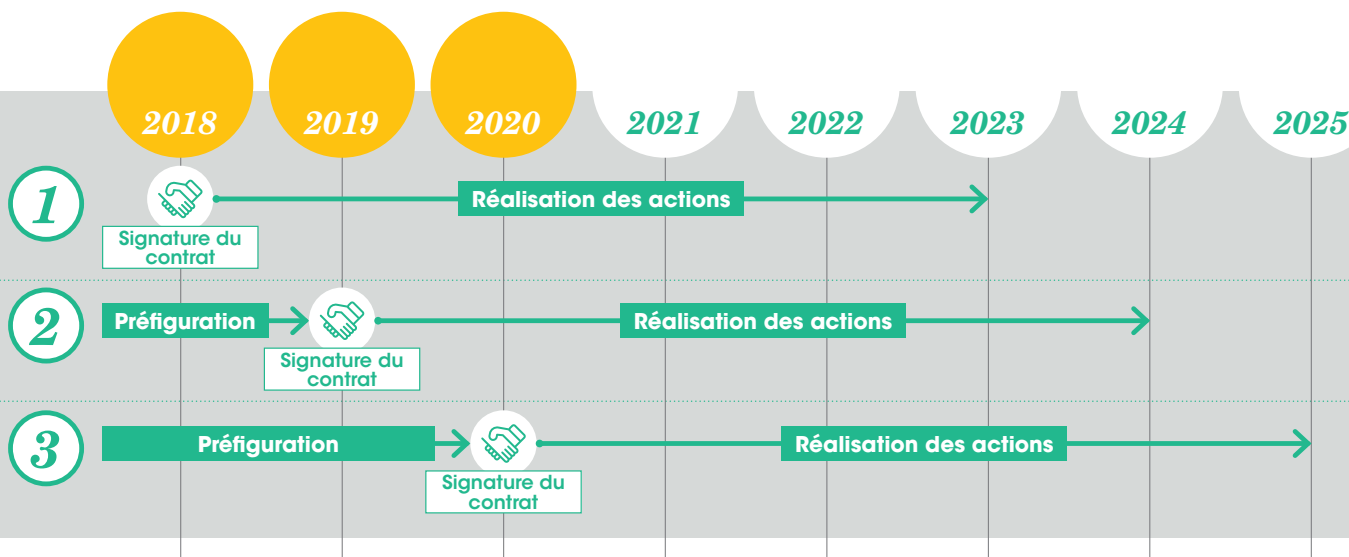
2018
2019
2020
2021
2022
2023
2024
2025

1
Signature du contrat
Réalisation des actions

2
Préfiguration
Signature du contrat
Réalisation des actions

3
Préfiguration
Signature du contrat
Réalisation des actions